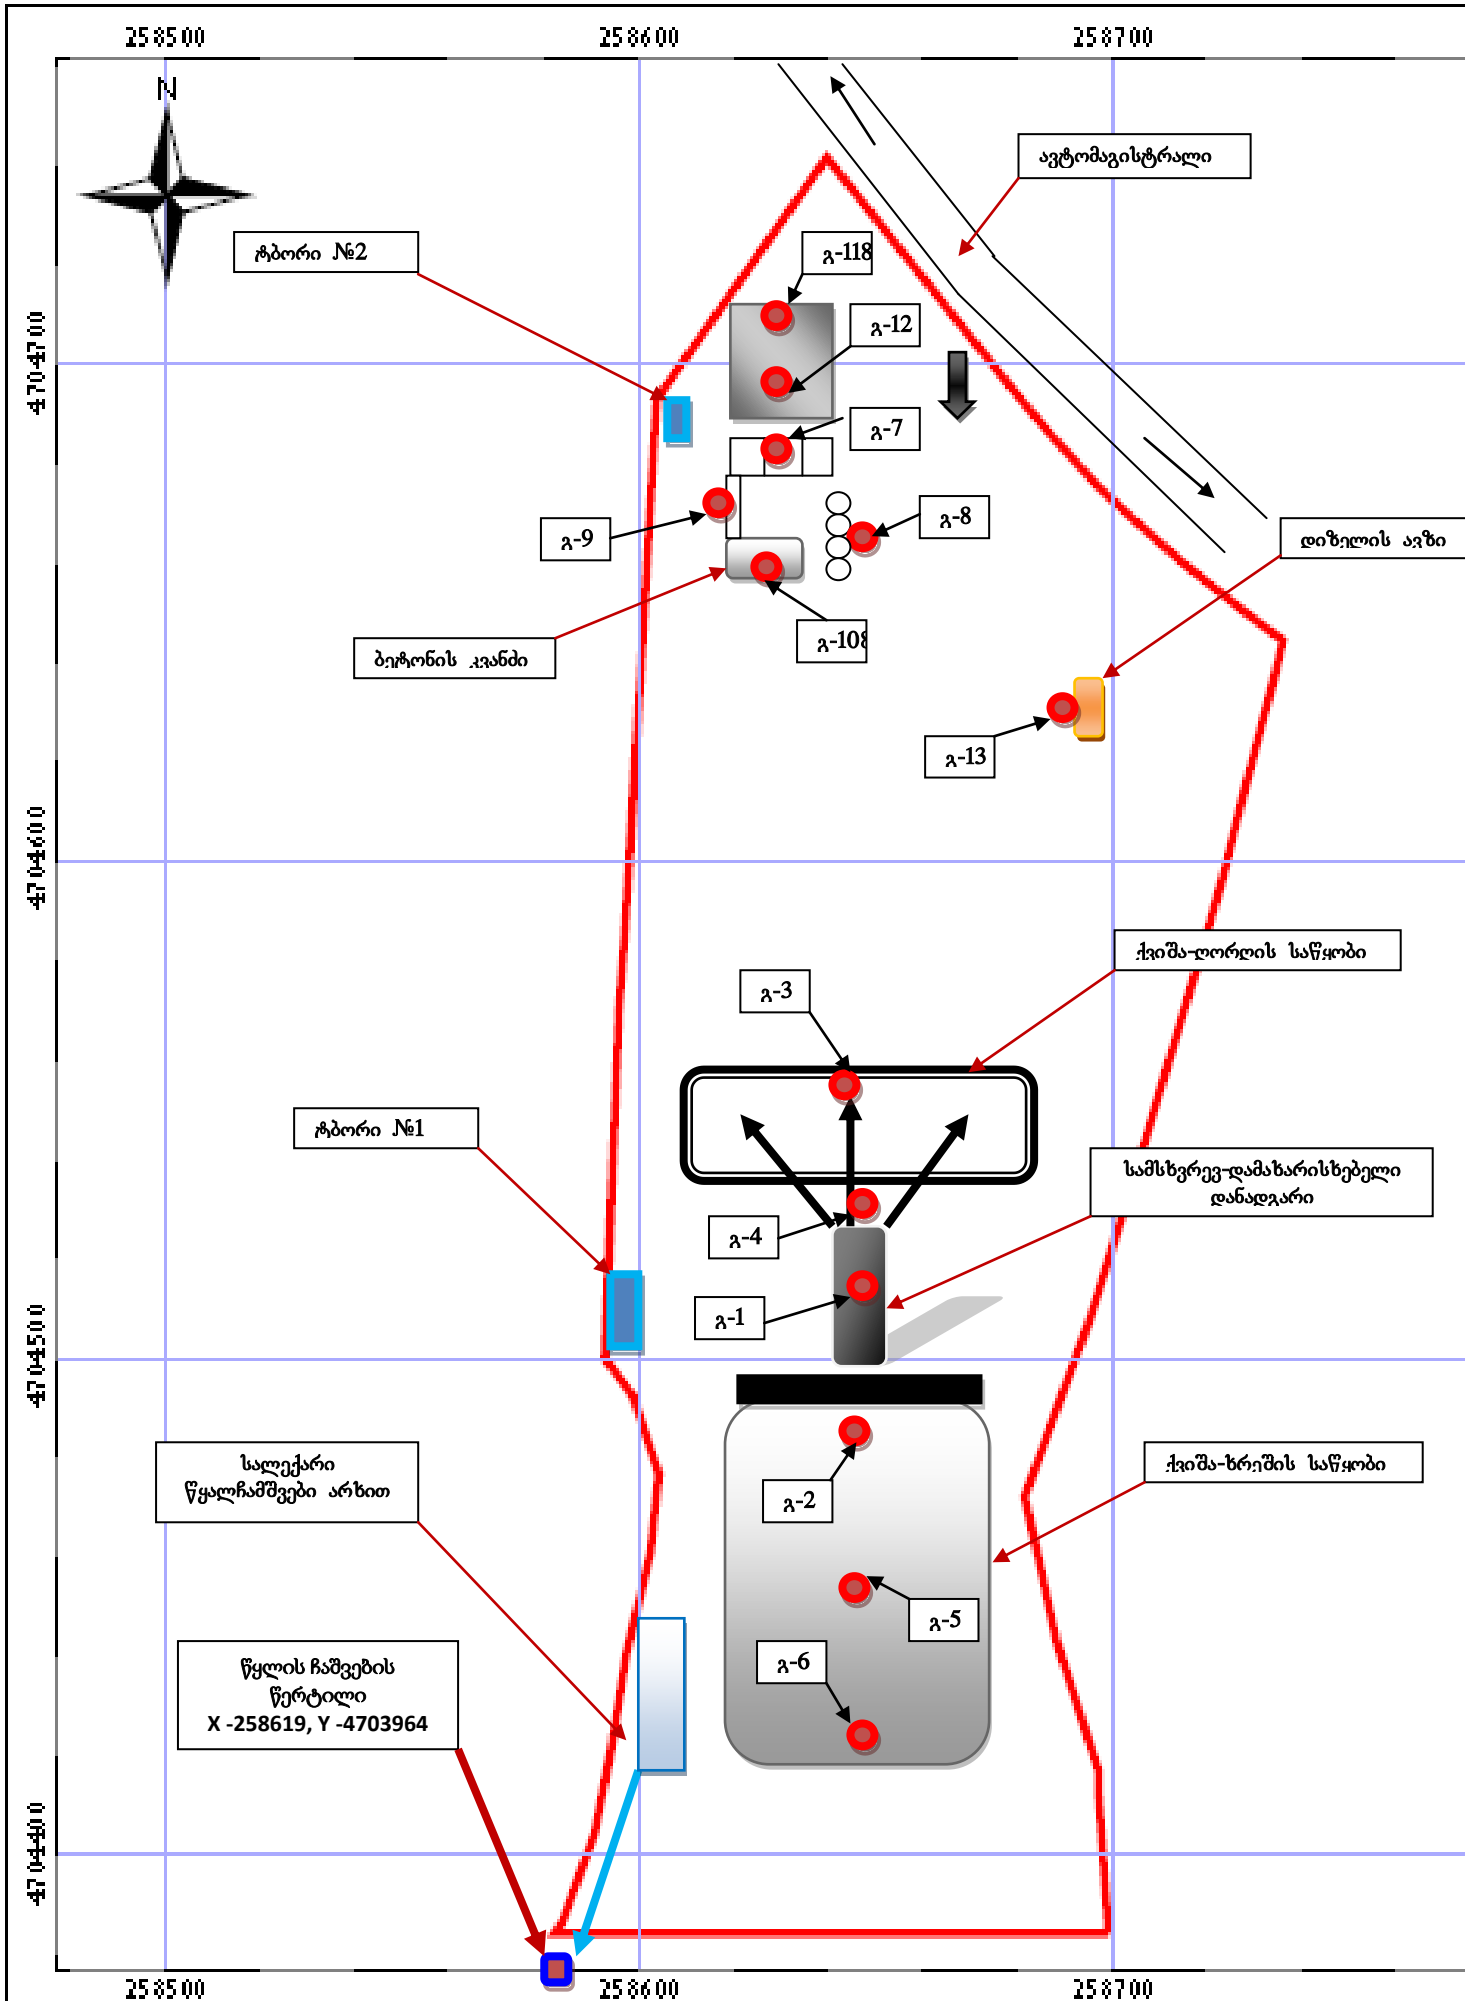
258500
258600
258700
N
4704700
4704600
4704500
4704400
ავტომაგისტრალი
ტბორი №2
გ-118
გ-12
გ-7
გ-9
გ-8
ბეტონის კვანძი
გ-108
დიზელის ავზი
გ-13
ქვიშა-ღორღის საწყობი
გ-3
ტბორი №1
სამსხვრევ-დამახარისხებელი დანადგარი
გ-4
გ-1
სალექარი წყალჩამშვები არხით
გ-2
ქვიშა-ხრეშის საწყობი
გ-5
გ-6
წყლის ჩაშვების წერტილი X -258619, Y -4703964
258500
258600
258700